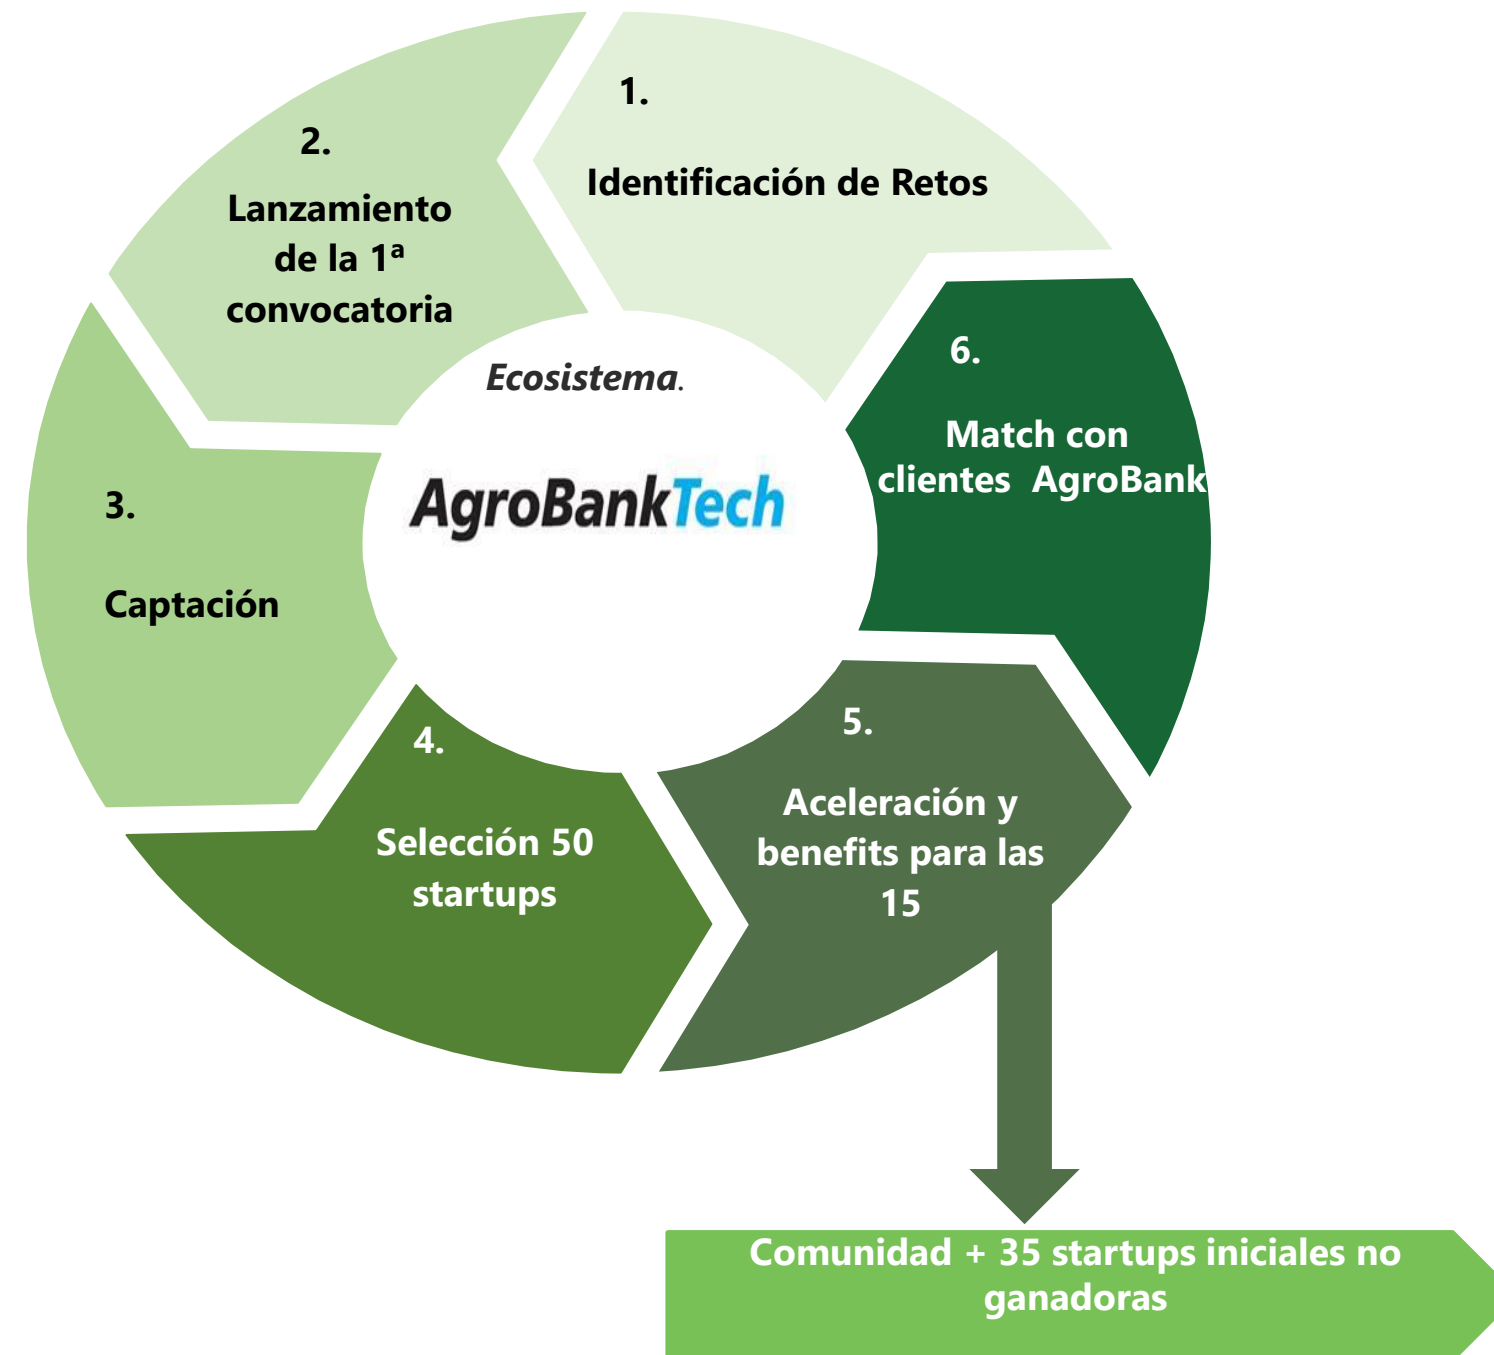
1.

Identificación de Retos

2.

Lanzamiento de la 1ª convocatoria

Ecosistema.

AgroBankTech

6.

Match con clientes AgroBank

3.

Captación

4.

Selección 50 startups

5.

Aceleración y benefits para las 15

Comunidad + 35 startups iniciales no ganadoras